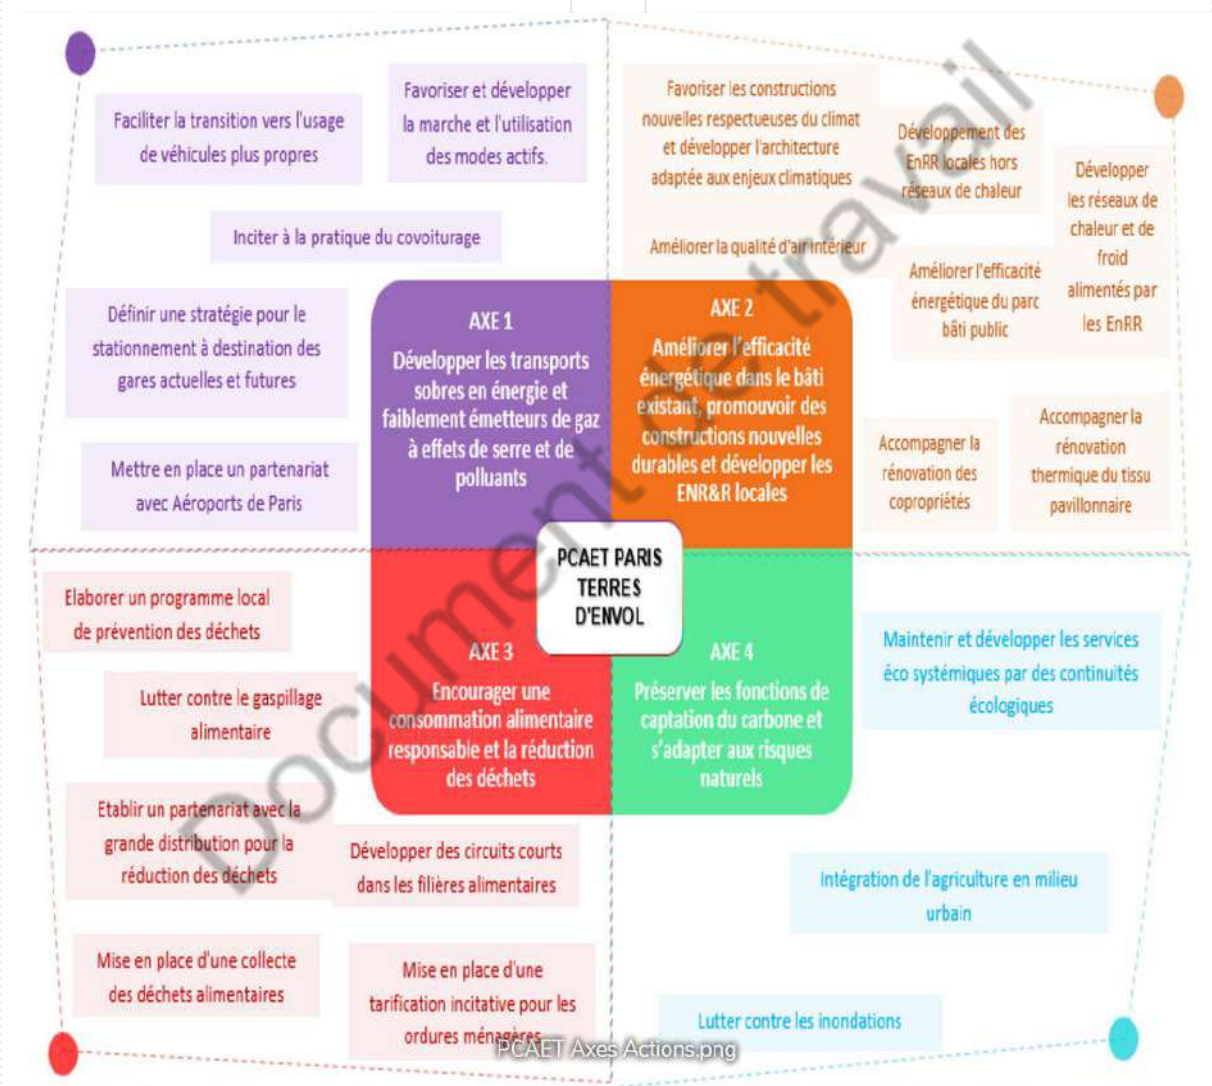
Faciliter la transition vers l'usage de véhicules plus propres

Favoriser et développer la marche et l'utilisation des modes actifs.

Inciter à la pratique du covoiturage

Définir une stratégie pour le stationnement à destination des gares actuelles et futures

Mettre en place un partenariat avec Aéroports de Paris

Favoriser les constructions nouvelles respectueuses du climat et développer l'architecture adaptée aux enjeux climatiques

Développement des EnRR locales hors réseaux de chaleur

Développer les réseaux de chaleur et de froid alimentés par les EnRR

Améliorer la qualité d'air intérieur

Améliorer l'efficacité énergétique du parc bâti public

Accompagner la rénovation des copropriétés

Accompagner la rénovation thermique du tissu pavillonnaire

AXE 1
Développer les transports sobres en énergie et faiblement émetteurs de gaz à effets de serre et de polluants

AXE 2
Améliorer l'efficacité énergétique dans le bâti existant, promouvoir des constructions nouvelles durables et développer les ENR&R locales

PCAET PARIS TERRES D'ENVOL

AXE 3
Encourager une consommation alimentaire responsable et la réduction des déchets

AXE 4
Préserver les fonctions de captation du carbone et s'adapter aux risques naturels

Elaborer un programme local de prévention des déchets

Lutter contre le gaspillage alimentaire

Etablir un partenariat avec la grande distribution pour la réduction des déchets

Développer des circuits courts dans les filières alimentaires

Mise en place d'une collecte des déchets alimentaires

Mise en place d'une tarification incitative pour les ordures ménagères

Maintenir et développer les services éco systémiques par des continuités écologiques

Intégration de l'agriculture en milieu urbain

Lutter contre les inondations

Document de travail

PCAET Axes Actions.png